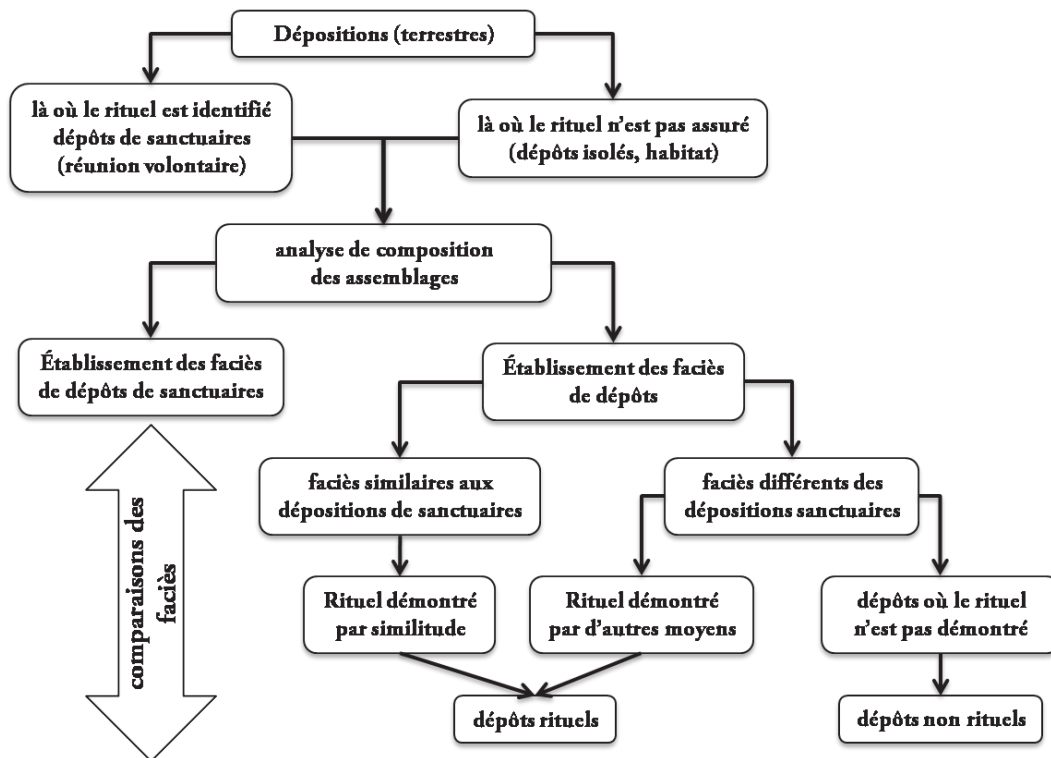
Dépositions (terrestres)

là où le rituel est identifié dépôts de sanctuaires (réunion volontaire)

là où le rituel n'est pas assuré (dépôts isolés, habitat)

analyse de composition des assemblages

Établissement des faciès de dépôts de sanctuaires

Établissement des faciès de dépôts

comparaisons des faciès

faciès similaires aux dépositions de sanctuaires

faciès différents des dépositions sanctuaires

Rituel démontré par similitude

Rituel démontré par d'autres moyens

dépôts où le rituel n'est pas démontré

dépôts rituels

dépôts non rituels